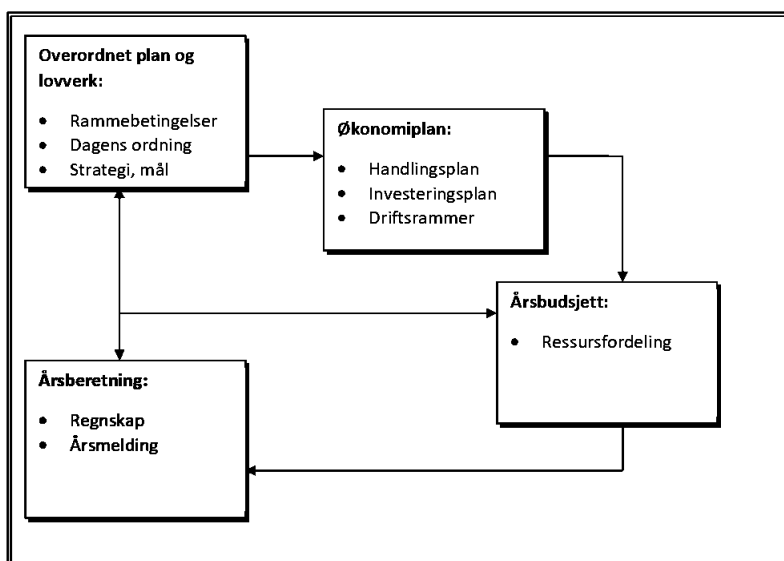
**Overordnet plan og lovverk:**

- Rammebetingelser
- Dagens ordning
- Strategi, mål

**Økonomiplan:**

- Handlingsplan
- Investeringsplan
- Driftsrammer

**Årsbudsjett:**

- Ressursfordeling

**Årsberetning:**

- Regnskap
- Årsmelding